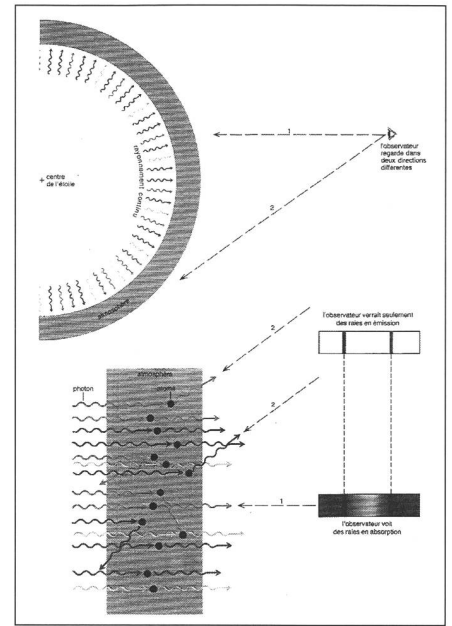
centre de l'étoile

rayonnement continu

atmosphère

1

2

l'observateur regarde dans deux directions différentes

l'observateur verrait seulement des raies en émission

2

2

photon

atmosphère

atome

1

l'observateur voit des raies en absorption